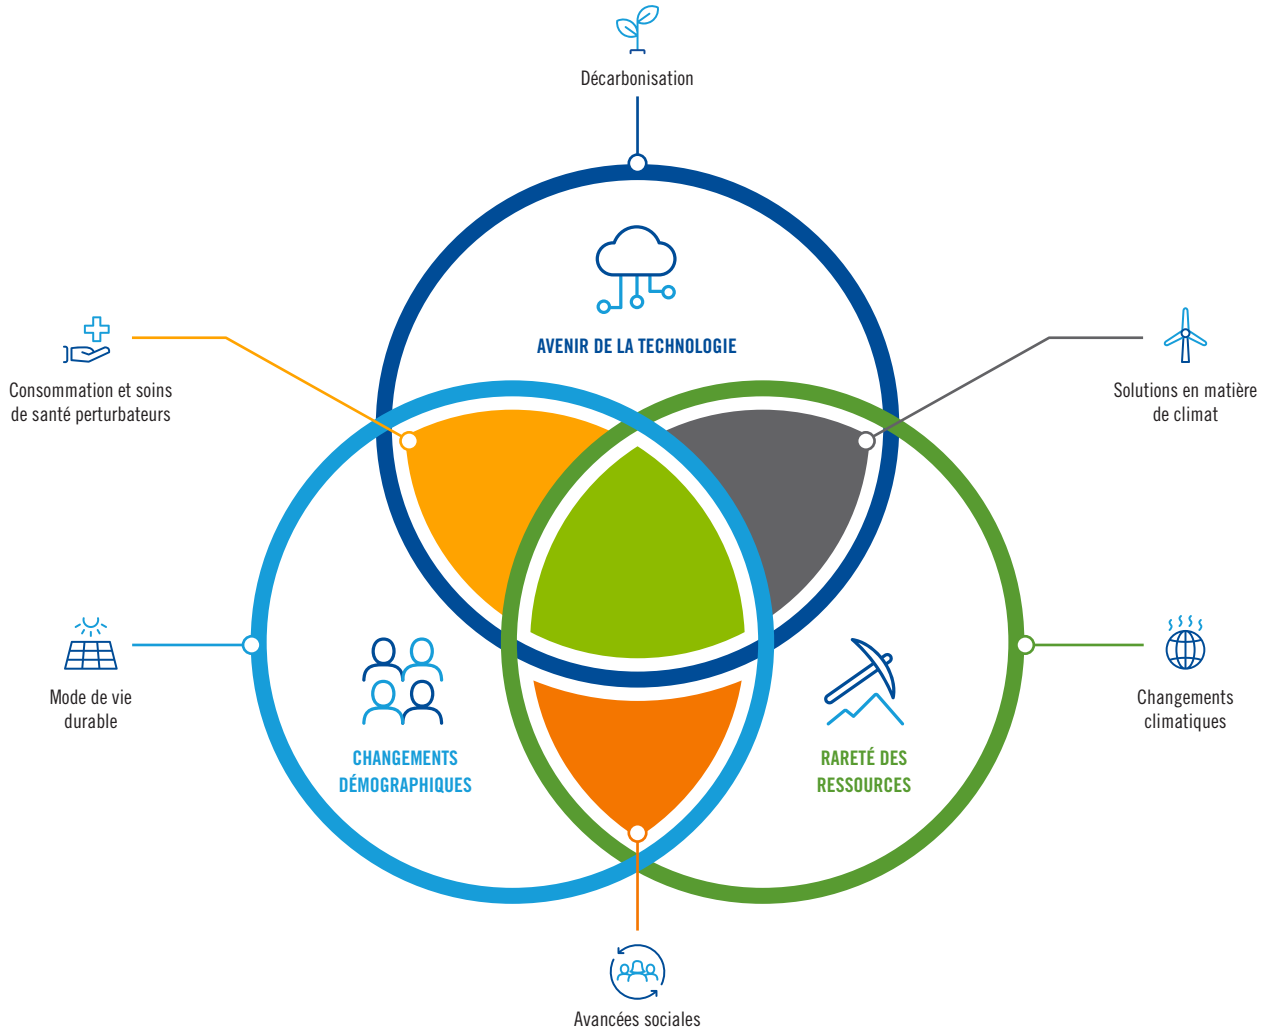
Décarbonisation

AVENIR DE LA TECHNOLOGIE

Consommation et soins de santé perturbateurs

Solutions en matière de climat

Mode de vie durable

CHANGEMENTS DÉMOGRAPHIQUES

RARETÉ DES RESSOURCES

Changements climatiques

Avancées sociales